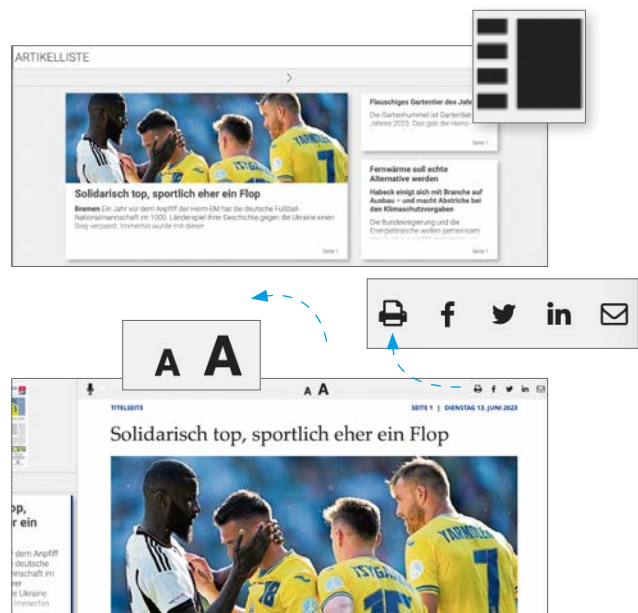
ARTIKELLISTE

Solidarisch top, sportlich eher ein Flop

Bremen Ein Jahr vor dem Anpfiff der Heim-EM hat die deutsche Fußball-Nationalmannschaft im 1000. Länderspiel ihrer Geschichte gegen die Ukraine einen Sieg verpasst. Immerhin wurde mit dieser

Seite 1

Flauschiges Gartentier des Jahr

Die Gartenhummel ist Gartentier Jahres 2023. Das gab die Heinz-

Seite 1

Fernwärme soll echte Alternative werden

Habeck einigt sich mit Branche auf Ausbau – und macht Abstriche bei den Klimaschutzvorgaben

Die Bundesregierung und die Energiebranche wollen gemeinsam

Seite 1

A A

A A

TITELSEITE

SEITE 1 | DIENSTAG 13. JUNI 2023

Solidarisch top, sportlich eher ein Flop

op, r ein

dem Anpfiff deutsche nschaft im er Ukraine Immerhin